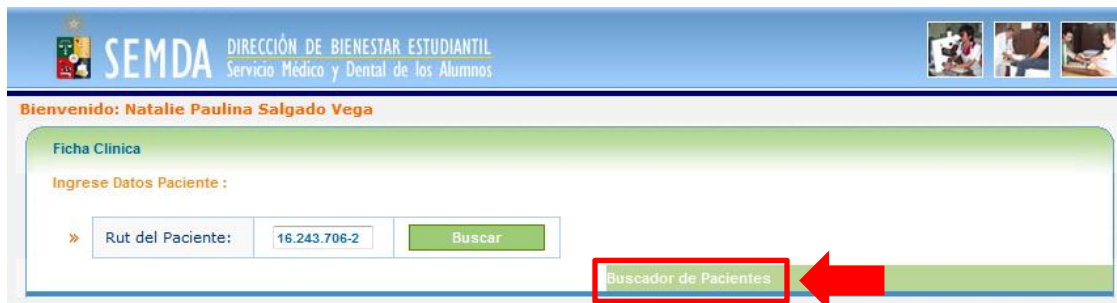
SEMDA DIRECCIÓN DE BIENESTAR ESTUDIANTIL
Servicio Médico y Dental de los Alumnos

Bienvenido: Natalie Paulina Salgado Vega

Ficha Clinica

Ingrese Datos Paciente :

» Rut del Paciente: 16.243.706-2 Buscar

Buscador de Pacientes